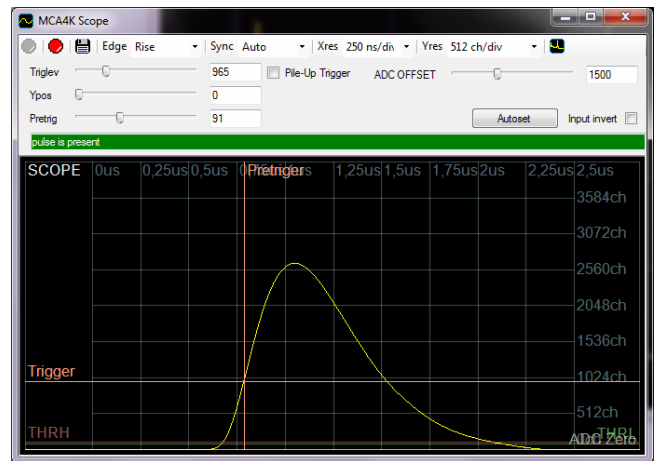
MCA4K Scope

Edge Rise Sync Auto Xres 250 ns/div Yres 512 ch/div

Triglev 965 Pile-Up Trigger ADC OFFSET 1500

Ypos 0

Pretrig 91 Autoset Input invert

pulse is present

SCOPE 0us 0,25us 0,5us 0 Pretrigger us 1,25us 1,5us 1,75us 2us 2,25us 2,5us

3584ch

3072ch

2560ch

2048ch

1536ch

Trigger 1024ch

512ch

THRH THRL ADC Zero